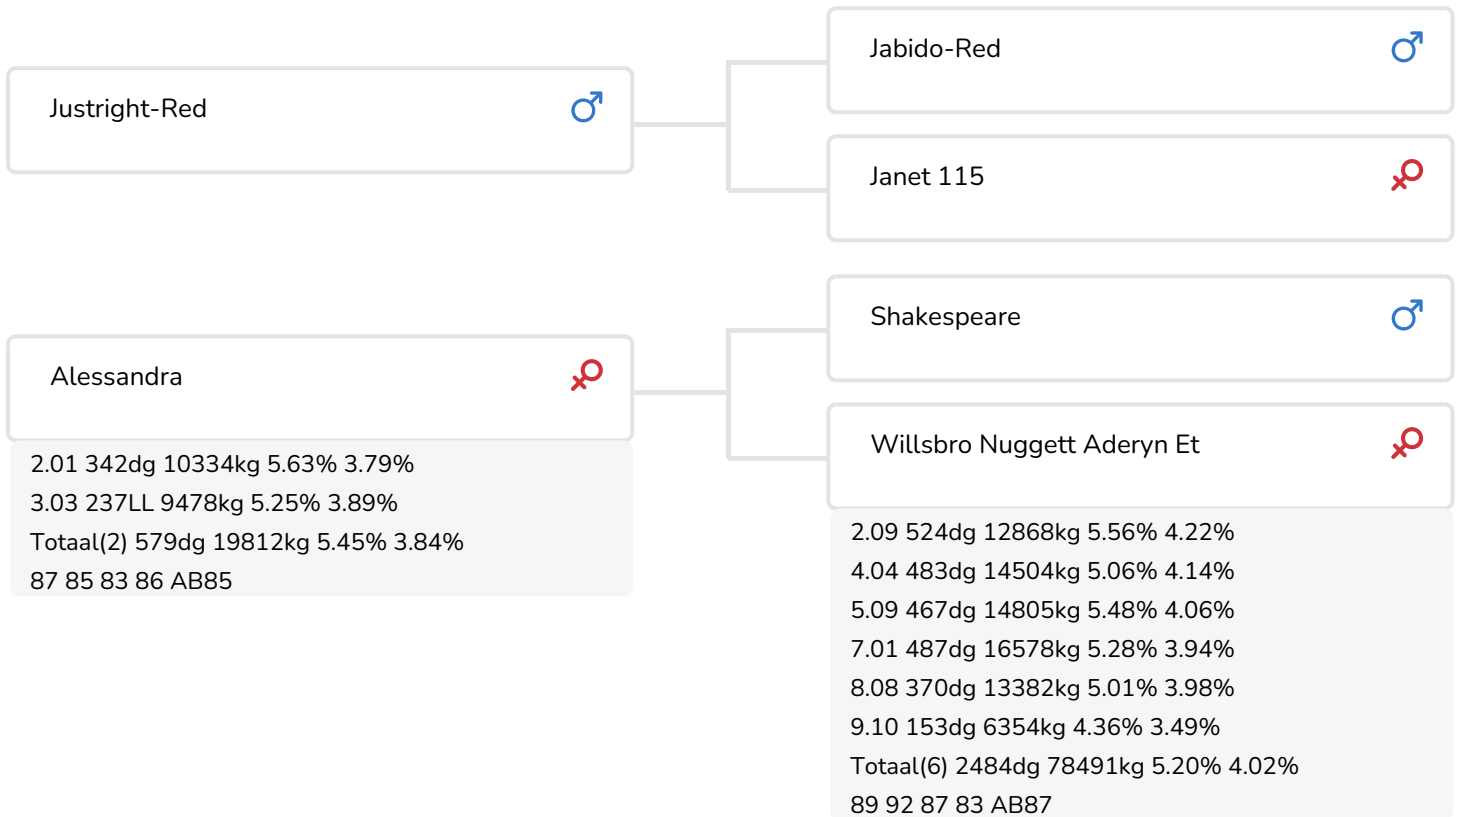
Justright-Red ♂

Jabido-Red ♂

Janet 115 ♀

Alessandra ♀

2.01 342dg 10334kg 5.63% 3.79%
3.03 237LL 9478kg 5.25% 3.89%
Totaal(2) 579dg 19812kg 5.45% 3.84%
87 85 83 86 AB85

Shakespeare ♂

Willsbro Nuggett Aderyn Et ♀

2.09 524dg 12868kg 5.56% 4.22%
4.04 483dg 14504kg 5.06% 4.14%
5.09 467dg 14805kg 5.48% 4.06%
7.01 487dg 16578kg 5.28% 3.94%
8.08 370dg 13382kg 5.01% 3.98%
9.10 153dg 6354kg 4.36% 3.49%
Totaal(6) 2484dg 78491kg 5.20% 4.02%
89 92 87 83 AB87